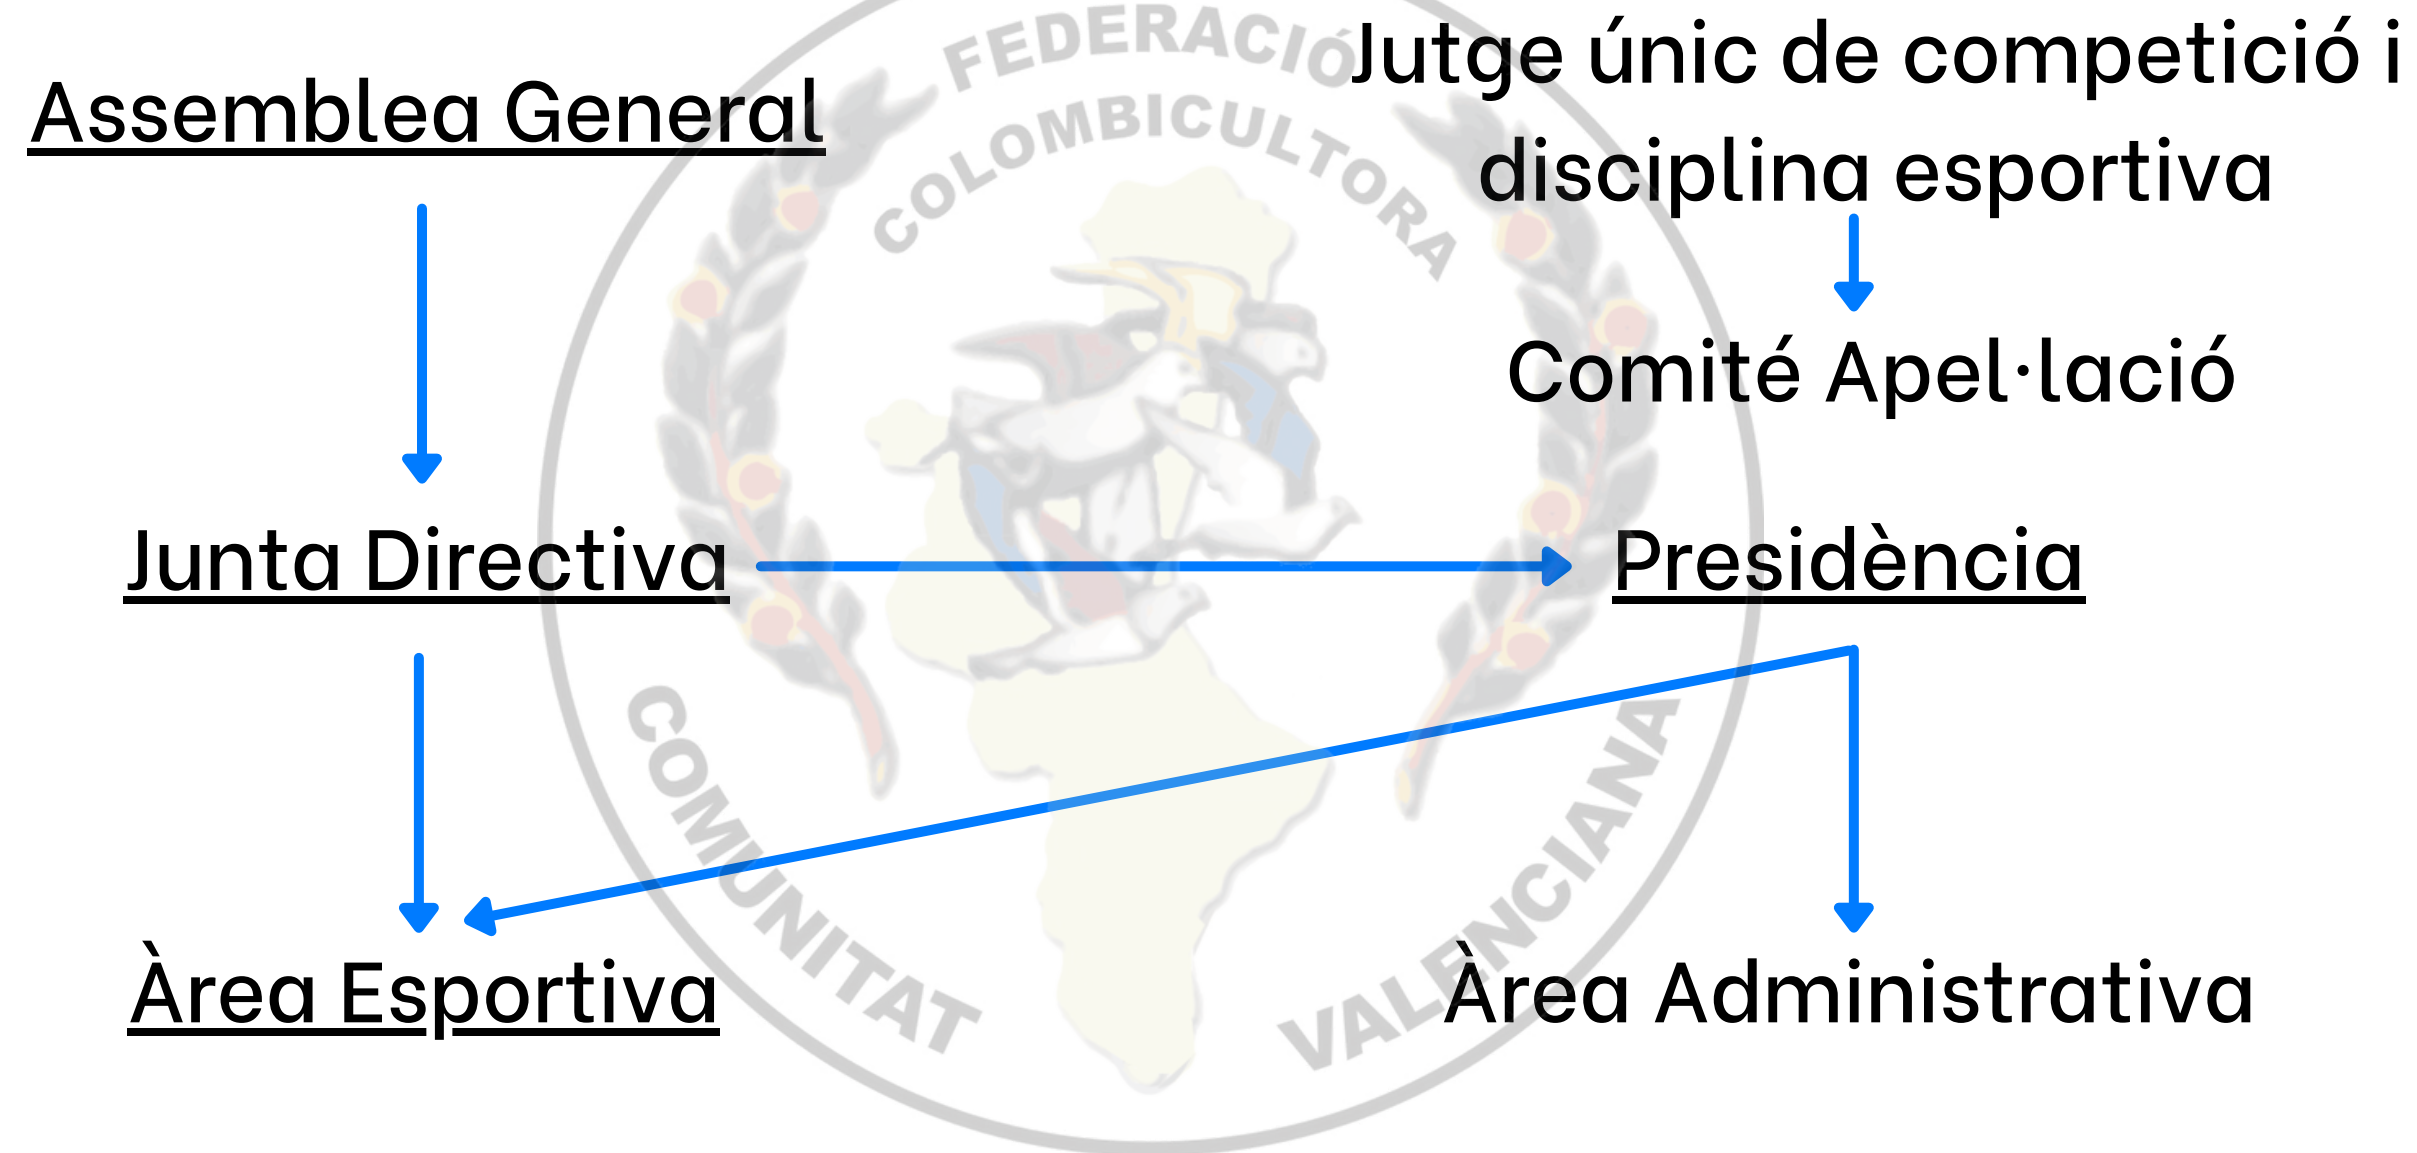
FEDERACIÓ COLOMBICULTORA

Assemblea General

Jutge únic de competició i disciplina esportiva

Comité Apel·lació

Junta Directiva

Presidència

Àrea Esportiva

Àrea Administrativa

COMUNITAT VALENCIANA